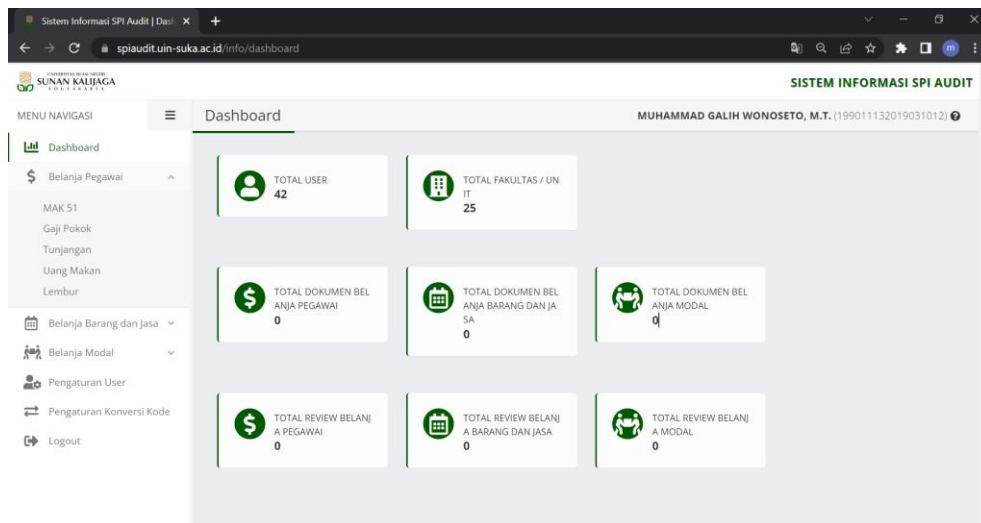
Sistem Informasi SPI Audit | Dash ×
+
spiaudit.uin-suka.ac.id/info/dashboard

UNIVERSITAS ISLAM NEGERI SUNAN KALIJAGA YOGYAKARTA

SISTEM INFORMASI SPI AUDIT

MENU NAVIGASI

Dashboard

MUHAMMAD GALIH WONOSETO, M.T. (199011132019031012)

Dashboard

Belanja Pegawai

MAK 51
Gaji Pokok
Tunjangan
Uang Makan
Lembur

Belanja Barang dan Jasa

Belanja Modal

Pengaturan User

Pengaturan Konversi Kode

Logout

TOTAL USER
42

TOTAL FAKULTAS / UNIT
25

TOTAL DOKUMEN BELANJA PEGAWAI
0

TOTAL DOKUMEN BELANJA BARANG DAN JASA
0

TOTAL DOKUMEN BELANJA MODAL
0

TOTAL REVIEW BELANJA PEGAWAI
0

TOTAL REVIEW BELANJA BARANG DAN JASA
0

TOTAL REVIEW BELANJA MODAL
0